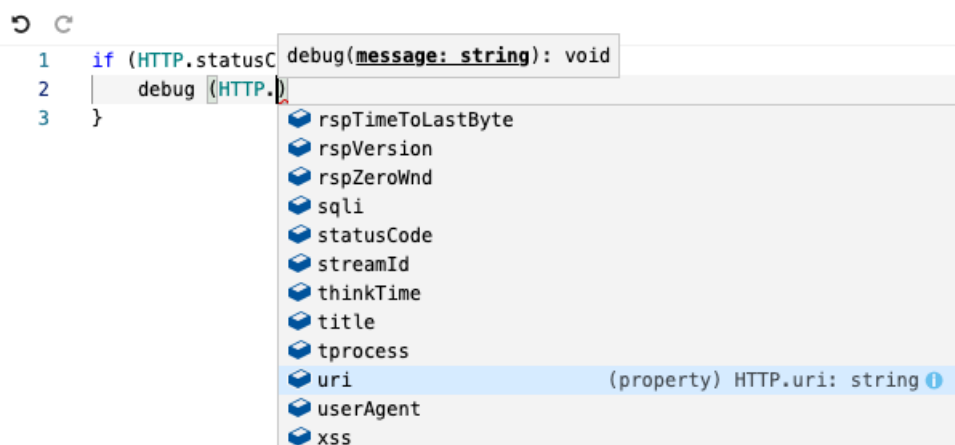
1 if (HTTP.statusC debug(message: string): void
2 debug (HTTP.)
3 }

rspTimeToLastByte
rspVersion
rspZeroWnd
sqli
statusCode
streamId
thinkTime
title
tprocess
uri (property) HTTP.uri: string
userAgent
xss